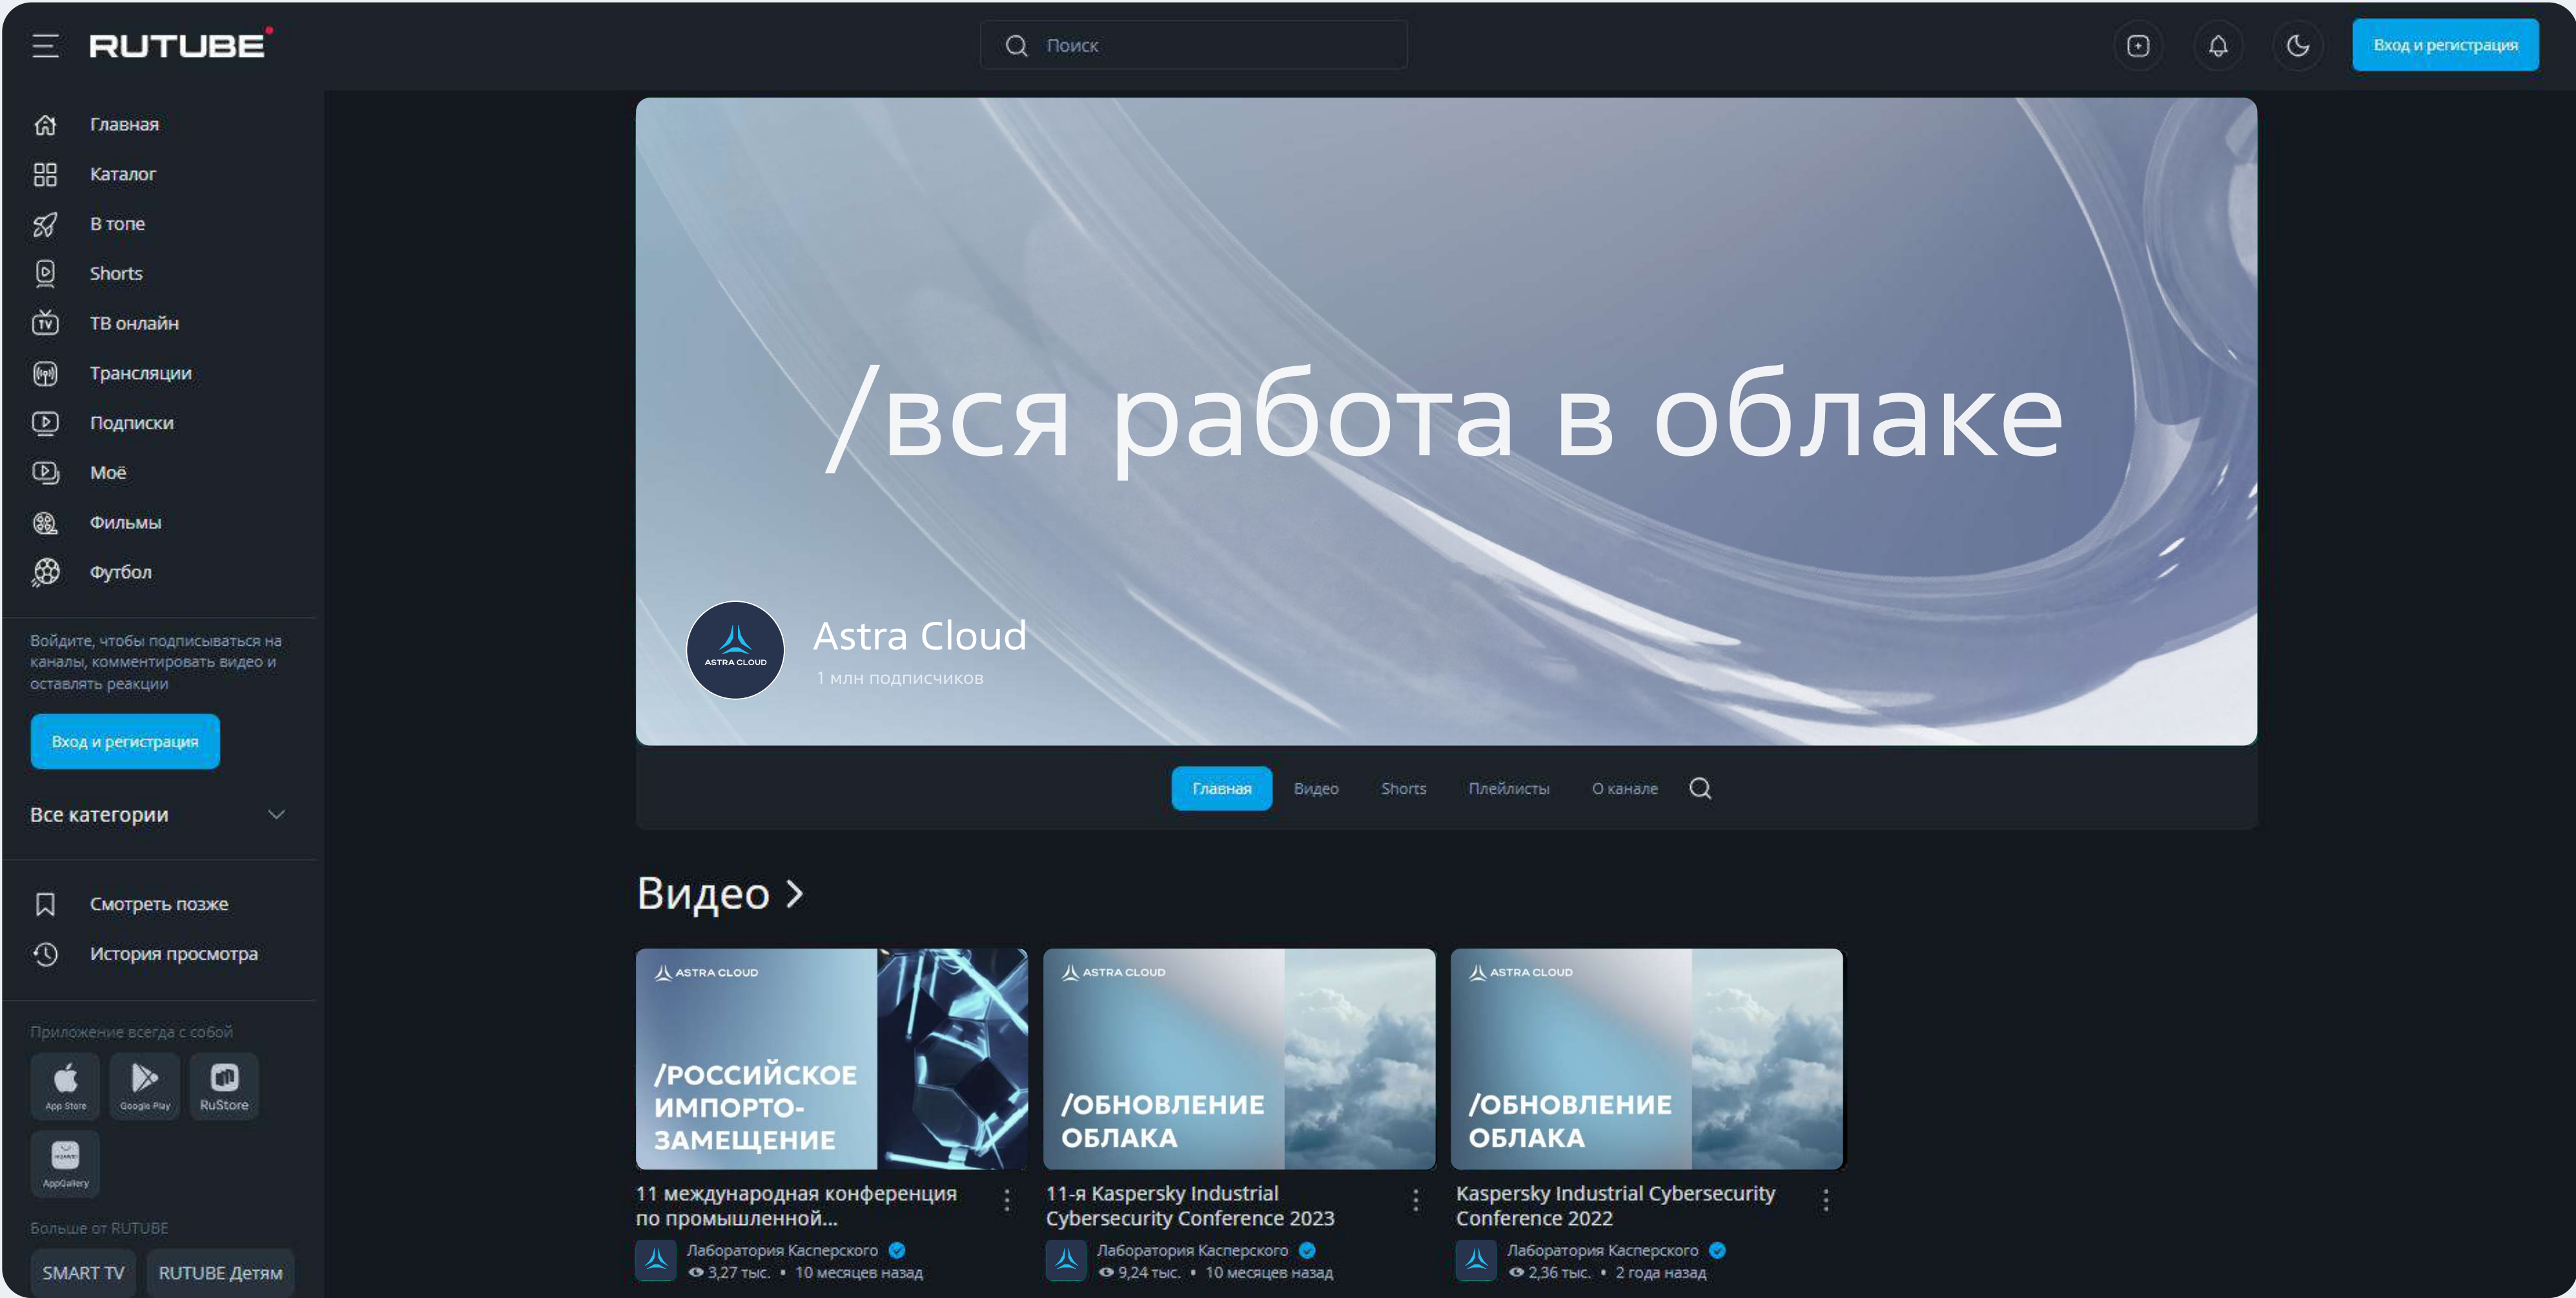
RUTUBE

Поиск

Вход и регистрация

Главная
Каталог
В топе
Shorts
ТВ онлайн
Трансляции
Подписки
Моё
Фильмы
Футбол

Войдите, чтобы подписываться на каналы, комментировать видео и оставлять реакции

Вход и регистрация

Все категории

Смотреть позже
История просмотра

Приложение всегда с собой

App Store
Google Play
RuStore
AppGallery

Больше от RUTUBE

SMART TV
RUTUBE Детям

/вся работа в облаке

ASTRA CLOUD

Astra Cloud

1 млн подписчиков

Главная
Видео
Shorts
Плейлисты
О канале

Видео

ASTRA CLOUD
/РОССИЙСКОЕ ИМПОРТО-ЗАМЕЩЕНИЕ

11 международная конференция по промышленной...
Лаборатория Касперского
3,27 тыс. • 10 месяцев назад

ASTRA CLOUD
/ОБНОВЛЕНИЕ ОБЛАКА

11-я Kaspersky Industrial Cybersecurity Conference 2023
Лаборатория Касперского
9,24 тыс. • 10 месяцев назад

ASTRA CLOUD
/ОБНОВЛЕНИЕ ОБЛАКА

Kaspersky Industrial Cybersecurity Conference 2022
Лаборатория Касперского
2,36 тыс. • 2 года назад